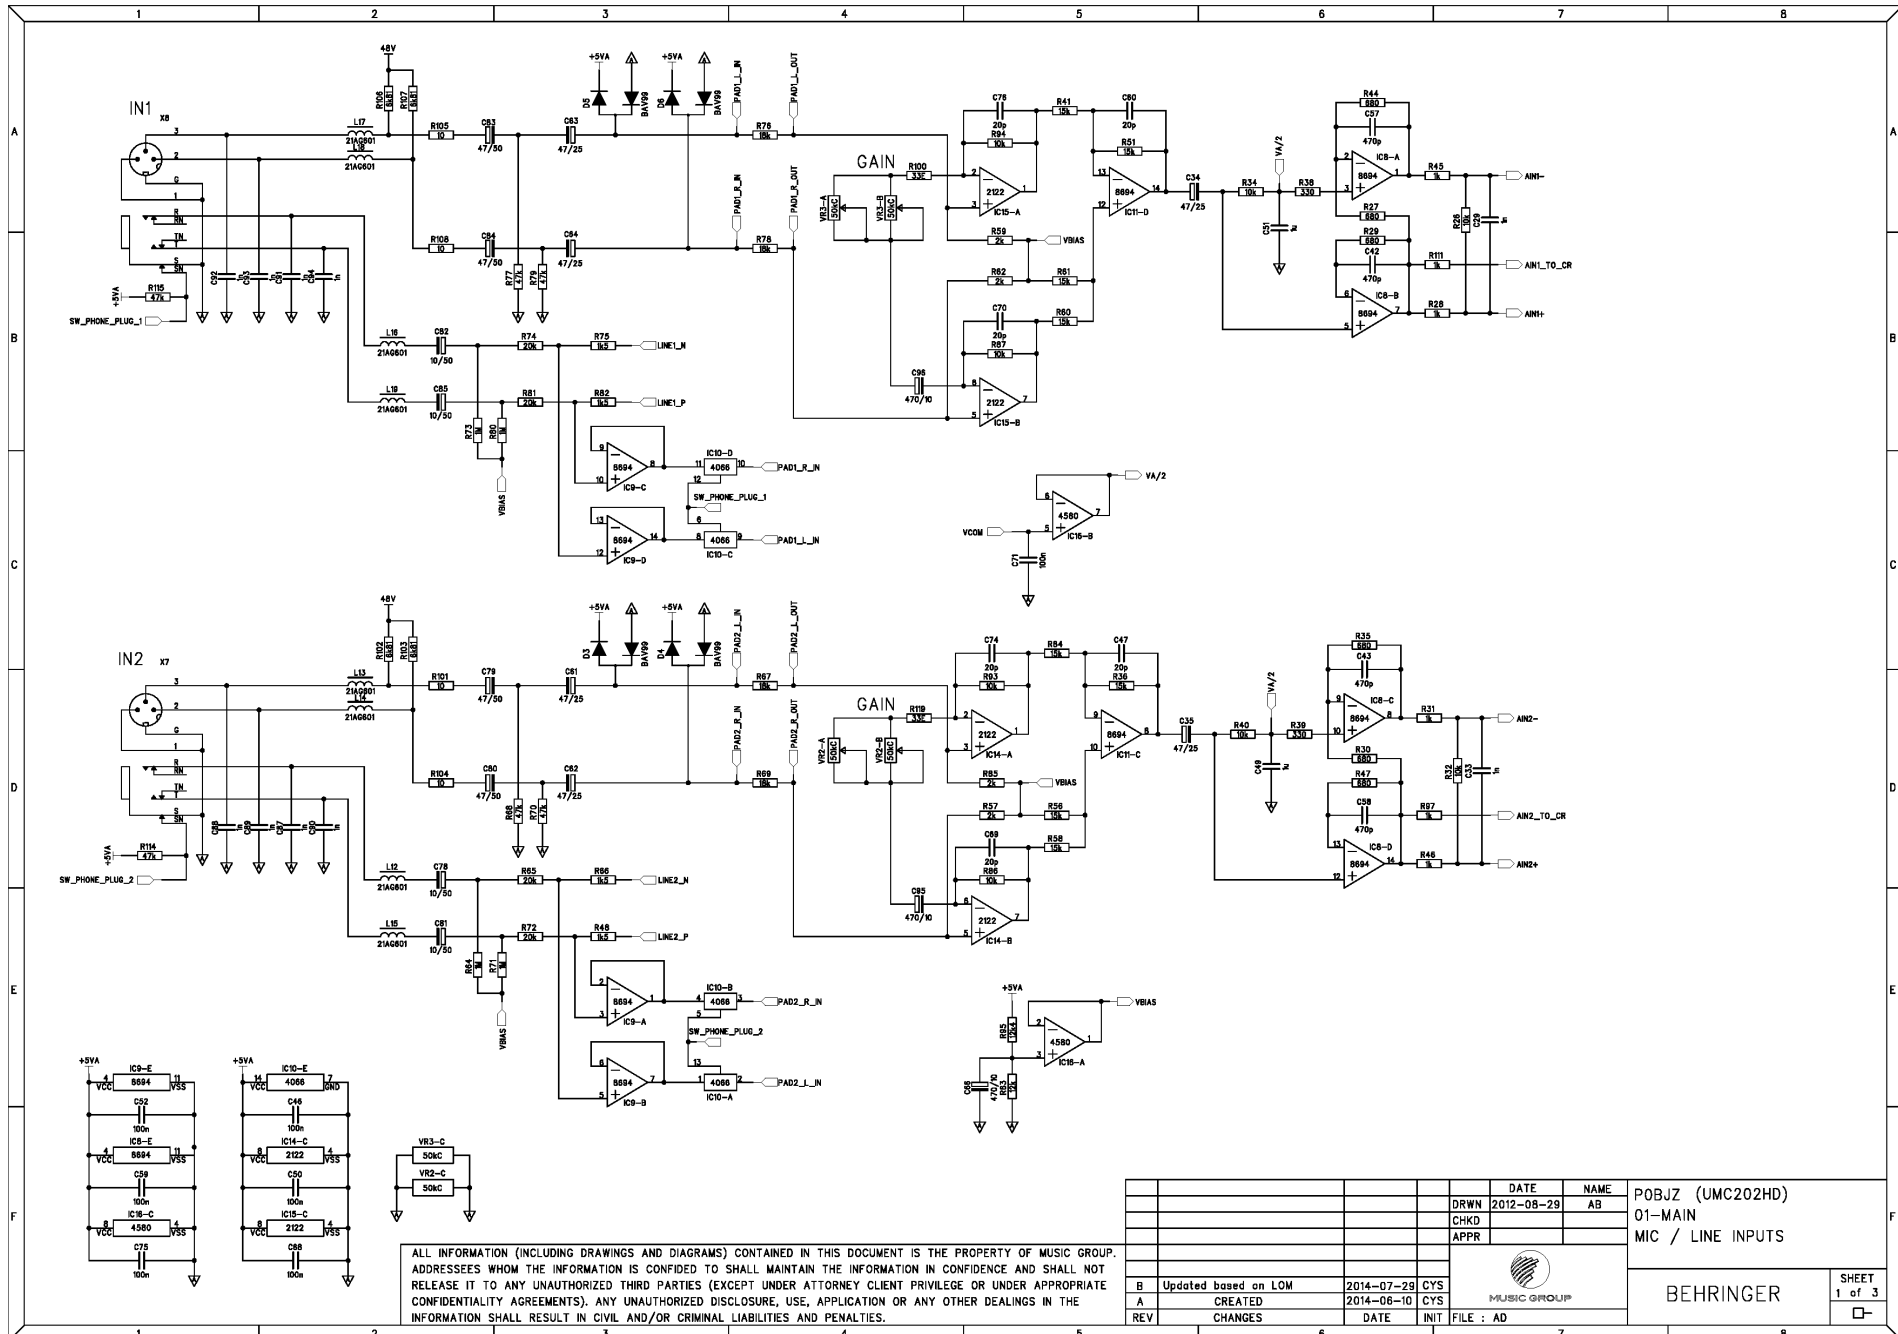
1 2 3 4 5 6 7 8

A B C D E F

IN1 X8
48V
R106 6k81
R107 6k81
L17 21AG601
L18 21AG601
R105 10
C83 47/50
C63 47/25
+5VA
D5
BAV99
+5VA
D6
BAV99
PAD1_L_IN
PAD1_L_OUT
R76 18k
R108 10
C84 47/50
C64 47/25
PAD1_R_IN
PAD1_R_OUT
R78 18k
R77 4.7k
R79 4.7k
C92 C93 C91 C94
R115 47k
+5VA
SW_PHONE_PLUG_1
GAIN
R100 33R
VR3-A 50kC
VR3-B 50kC
C76 20p
R94 10k
2122 IC15-A
R41 15k
C80 20p
R51 15k
8694 IC11-D
C34 47/25
R34 10k
VA/2
R38 330
C51 1u
R44 680
C57 470p
IC8-A 8694
R45 1k
AIN1-
R27 680
R29 680
C42 470p
R26 10k
C29 1n
R111 1k
AIN1_TO_CR
IC8-B 8694
R28 1k
AIN1+
R59 2k
VBIAS
R62 2k
R61 15k
C70 20p
R87 10k
R60 15k
C96 470/10
2122 IC15-B
L16 21AG601
C82 10/50
R74 20k
R75 1k5
LINE1_N
L19 21AG601
C85 10/50
R81 20k
R82 1k5
LINE1_P
R73 1M
R80 1M
VBIAS
8694 IC9-C
IC10-D 4066
PAD1_R_IN
SW_PHONE_PLUG_1
8694 IC9-D
4066 IC10-C
PAD1_L_IN
VA/2
4580 IC16-B
VCOM
C71 100n

IN2 X7
48V
R102 6k81
R103 6k81
L13 21AG601
L14 21AG601
R101 10
C79 47/50
C61 47/25
+5VA
D3
BAV99
+5VA
D4
BAV99
PAD2_L_IN
PAD2_L_OUT
R67 18k
R104 10
C80 47/50
C62 47/25
PAD2_R_IN
PAD2_R_OUT
R69 18k
R68 4.7k
R70 4.7k
C88 C89 C87 C90
R114 47k
+5VA
SW_PHONE_PLUG_2
GAIN
R119 33R
VR2-A 50kC
VR2-B 50kC
C74 20p
R93 10k
2122 IC14-A
R64 15k
C47 20p
R36 15k
8694 IC11-C
C35 47/25
R40 10k
VA/2
R39 330
C49 1u
R35 680
C43 470p
IC8-C 8694
R31 1k
AIN2-
R30 680
R47 680
C58 470p
R32 10k
C33 1n
R97 1k
AIN2_TO_CR
IC8-D 8694
R46 1k
AIN2+
R65 2k
VBIAS
R57 2k
R56 15k
C69 20p
R86 10k
R58 15k
C95 470/10
2122 IC14-B
L12 21AG601
C78 10/50
R65 20k
R66 1k5
LINE2_N
L15 21AG601
C81 10/50
R72 20k
R48 1k5
LINE2_P
R64 1M
R71 1M
VBIAS
8694 IC9-A
IC10-B 4066
PAD2_R_IN
SW_PHONE_PLUG_2
8694 IC9-B
4066 IC10-A
PAD2_L_IN
+5VA
VBIAS
R85 12k4
4580 IC16-A
C66 470/10
R83 12k

+5VA IC9-E 8694 VCC VSS C52 100n
IC8-E 8694 VCC VSS C59 100n
IC16-C 4580 VCC VSS C75 100n
+5VA IC10-E 4066 VCC GND C46 100n
IC14-C 2122 VCC VSS C50 100n
IC15-C 2122 VCC VSS C68 100n
VR3-C 50kC
VR2-C 50kC

ALL INFORMATION (INCLUDING DRAWINGS AND DIAGRAMS) CONTAINED IN THIS DOCUMENT IS THE PROPERTY OF MUSIC GROUP. ADDRESSEES WHOM THE INFORMATION IS CONFIDED TO SHALL MAINTAIN THE INFORMATION IN CONFIDENCE AND SHALL NOT RELEASE IT TO ANY UNAUTHORIZED THIRD PARTIES (EXCEPT UNDER ATTORNEY CLIENT PRIVILEGE OR UNDER APPROPRIATE CONFIDENTIALITY AGREEMENTS). ANY UNAUTHORIZED DISCLOSURE, USE, APPLICATION OR ANY OTHER DEALINGS IN THE INFORMATION SHALL RESULT IN CIVIL AND/OR CRIMINAL LIABILITIES AND PENALTIES.

| | DATE | NAME |
|---|---|---|
| DRWN | 2012-08-29 | AB |
| CHKD | | |
| APPR | | |

| REV | CHANGES | DATE | INIT |
|---|---|---|---|
| B | Updated based on LOM | 2014-07-29 | CYS |
| A | CREATED | 2014-06-10 | CYS |

MUSIC GROUP
FILE : AD
P0BJZ (UMC202HD)
01-MAIN
MIC / LINE INPUTS
BEHRINGER
SHEET 1 of 3